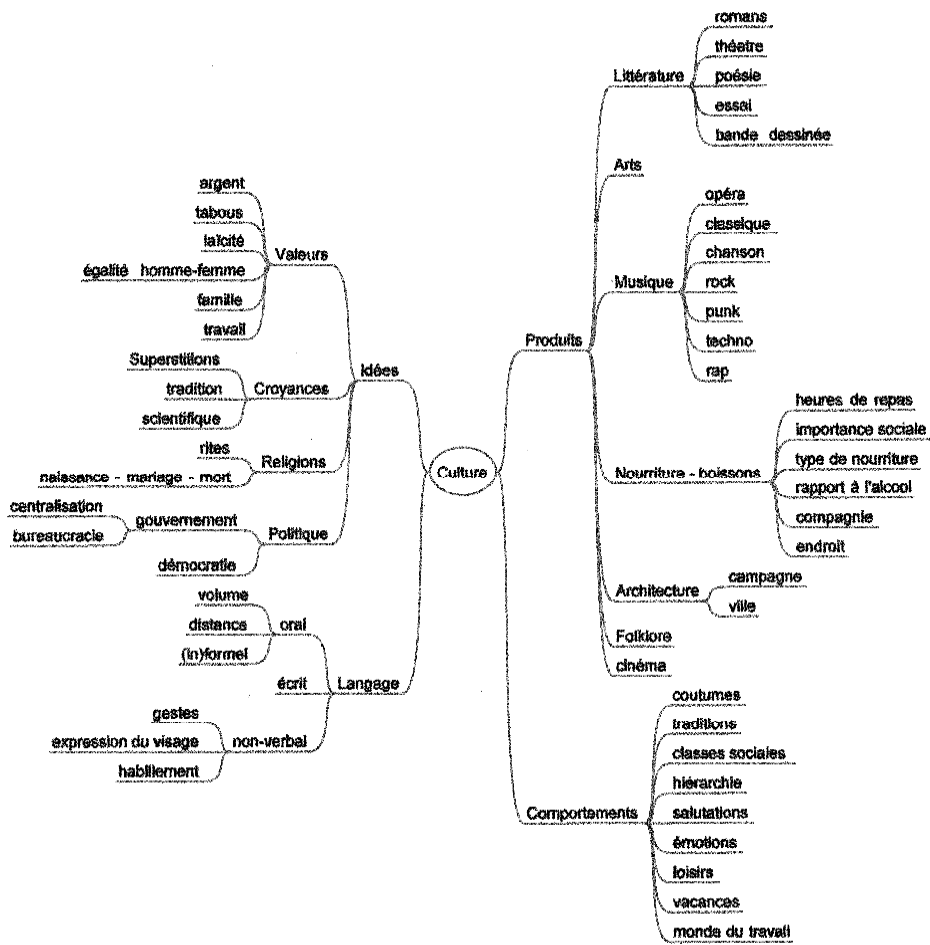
Culture

Idées
Valeurs
argent
tabous
laïcité
égalité homme-femme
famille
travail
Croyances
Superstitions
tradition
scientifique
Religions
rites
naissance - mariage - mort
Politique
gouvernement
centralisation
bureaucracie
démocratie

Langage
oral
volume
distance
(in)formel
écrit
non-verbal
gestes
expression du visage
habillement

Produits
Littérature
romans
théatre
poésie
essai
bande dessinée
Arts
Musique
opéra
classique
chanson
rock
punk
techno
rap
Nourriture - boissons
heures de repas
importance sociale
type de nourriture
rapport à l'alcool
compagnie
endroit
Architecture
campagne
ville
Folklore
cinéma

Comportements
coutumes
traditions
classes sociales
hiérarchie
salutations
émotions
loisirs
vacances
monde du travail